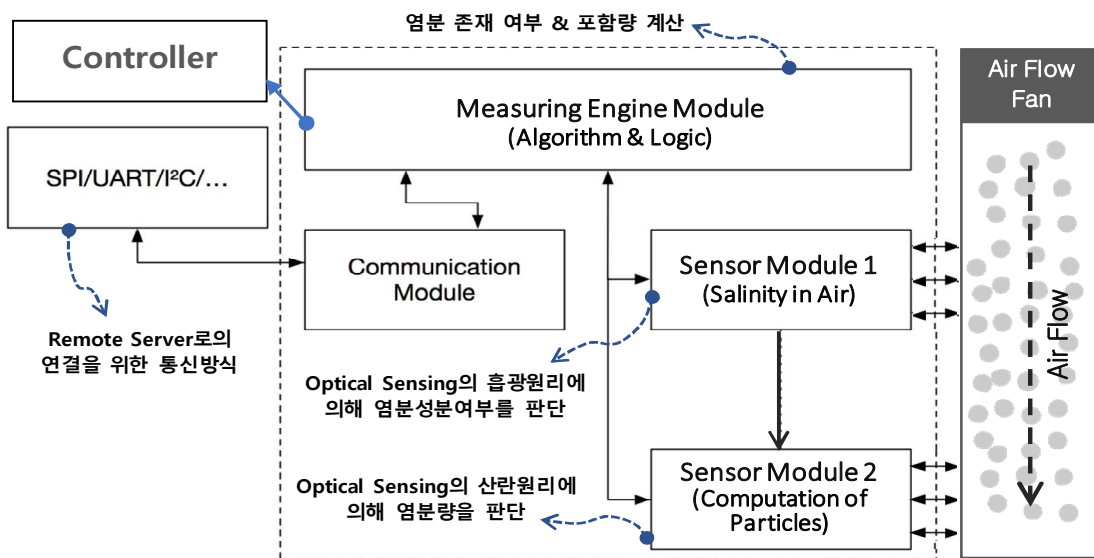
염분 존재 여부 & 포함량 계산

Controller

SPI/UART/I²C/…

Remote Server로의 연결을 위한 통신방식

Measuring Engine Module
(Algorithm & Logic)

Communication Module

Sensor Module 1
(Salinity in Air)

Optical Sensing의 흡광원리에 의해 염분성분여부를 판단

Sensor Module 2
(Computation of Particles)

Optical Sensing의 산란원리에 의해 염분량을 판단

Air Flow Fan

Air Flow